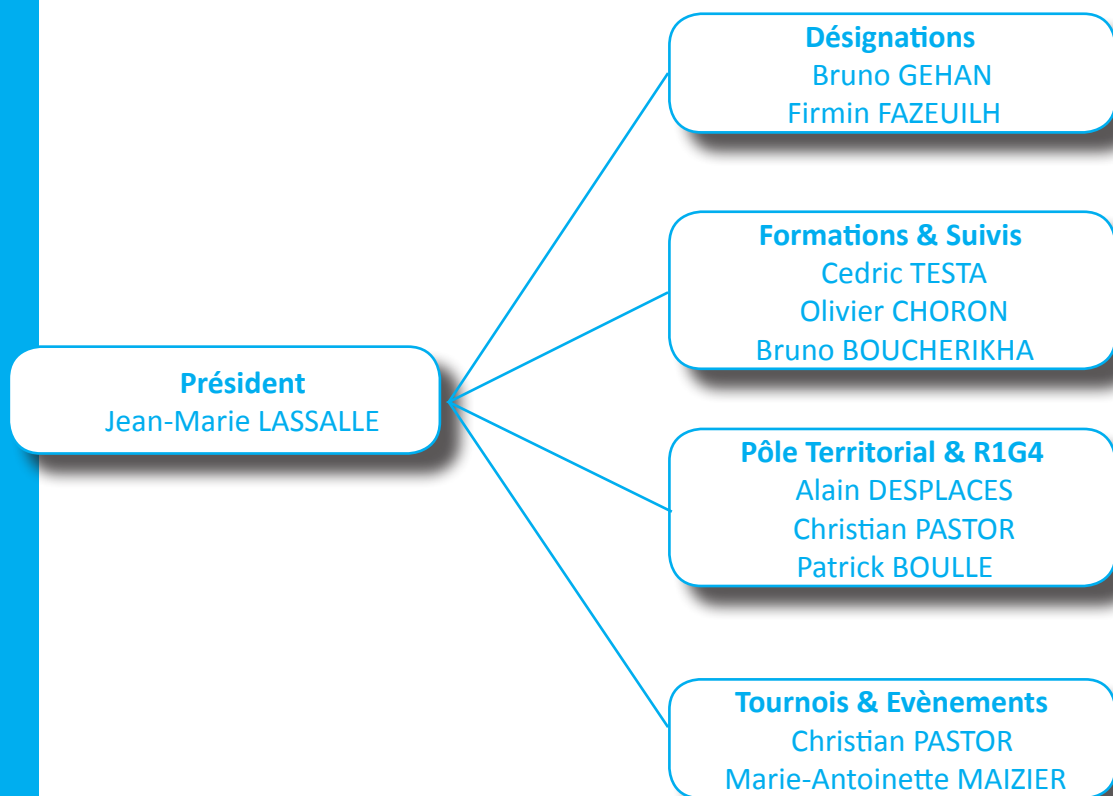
Président
Jean-Marie LASSALLE

Désignations
Bruno GEHAN
Firmin FAZEUILH

Formations & Suivis
Cedric TESTA
Olivier CHORON
Bruno BOUCHERIKHA

Pôle Territorial & R1G4
Alain DESPLACES
Christian PASTOR
Patrick BOULLE

Tournois & Evènements
Christian PASTOR
Marie-Antoinette MAIZIER